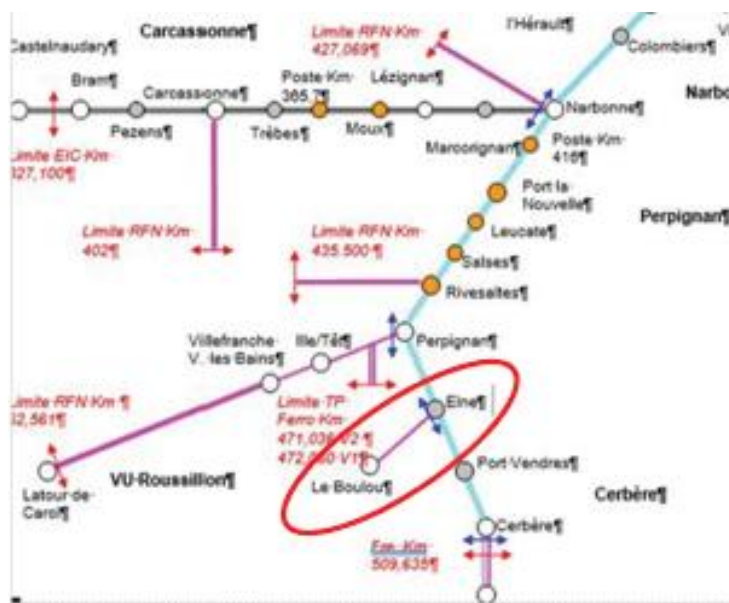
Castelnaudary¶
Carcassonne¶
Limite RFN Km 427,069¶
l'Hérault¶
Colombiers¶
Narbo
Bram¶
Carcassonne¶
Poste Km 365,7¶
Lézignan¶
Narbonne¶
Pezens¶
Trèbes¶
Moux¶
Marcorignan¶
Poste Km 416¶
Limite EIC Km 327,100¶
Port la Nouvelle¶
Perpignan¶
Leucate¶
Limite RFN Km 402¶
Limite RFN Km 435,500¶
Salses¶
Rivesaltes¶
Villefranche V. les Bains¶
Ille/Têt¶
Perpignan¶
Limite RFN Km ¶ 32,561¶
Limite TP Ferro Km 471,036 V2¶ 472,0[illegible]0 V1¶
Elne¶
Port Vendres¶
VU Roussillon¶
Le Boulou¶
Cerbère¶
Latour de Carol¶
Cerbère¶
Fin Km 509,635¶